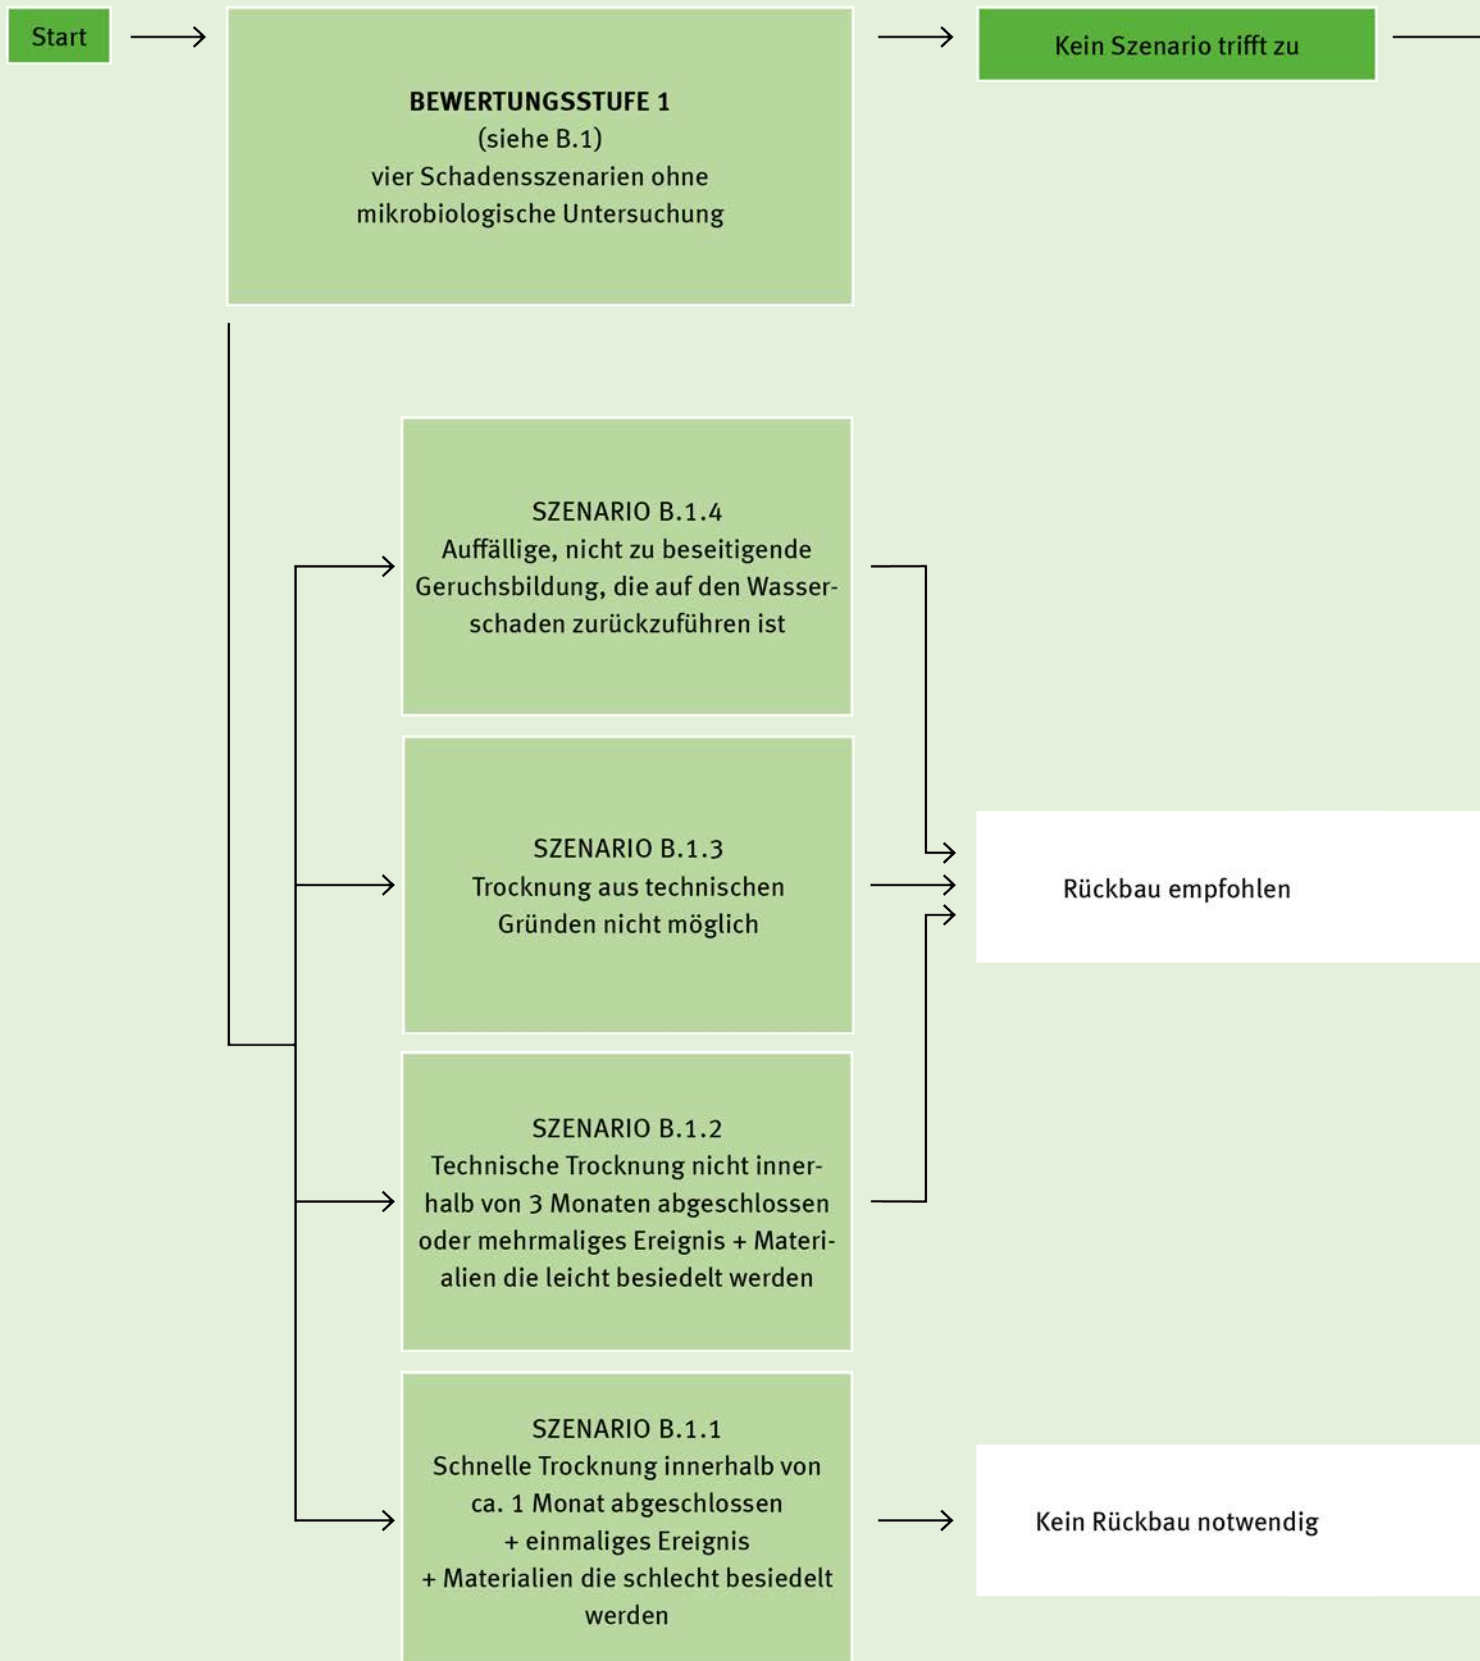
Start

BEWERTUNGSSTUFE 1
(siehe B.1)
vier Schadensszenarien ohne mikrobiologische Untersuchung

Kein Szenario trifft zu

SZENARIO B.1.4
Auffällige, nicht zu beseitigende Geruchsbildung, die auf den Wasserschaden zurückzuführen ist

SZENARIO B.1.3
Trocknung aus technischen Gründen nicht möglich

Rückbau empfohlen

SZENARIO B.1.2
Technische Trocknung nicht innerhalb von 3 Monaten abgeschlossen oder mehrmaliges Ereignis + Materialien die leicht besiedelt werden

SZENARIO B.1.1
Schnelle Trocknung innerhalb von ca. 1 Monat abgeschlossen
+ einmaliges Ereignis
+ Materialien die schlecht besiedelt werden

Kein Rückbau notwendig